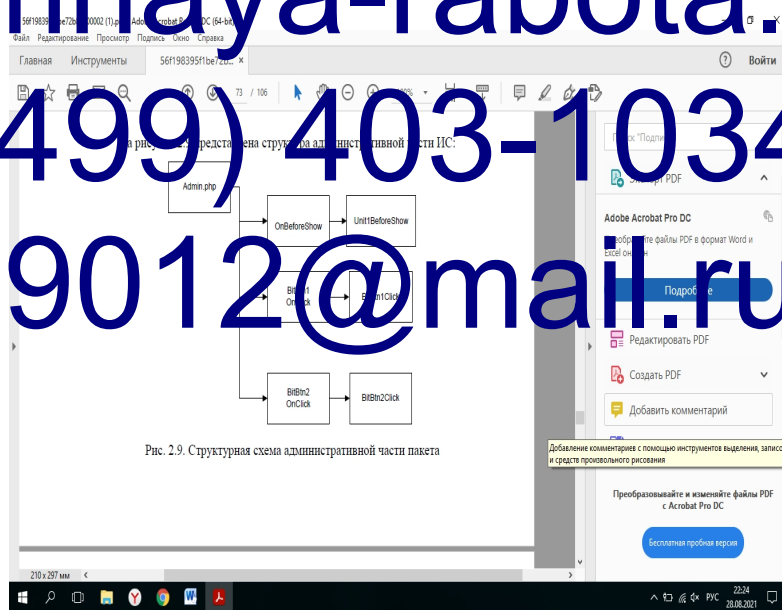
nnaya-rabota.
56f198395f1be72b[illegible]00002 (1).pdf - Adobe Acrobat Pro DC (64-bit)
Файл Редактирование Просмотр Подпись Окно Справка
Главная Инструменты 56f198395f1be72b...
Войти
73 / 106
(499) 403-1034
На рисунке 2.9 представлена структура административной части ИС:
Поиск "Подпи
Экспорт PDF
Admin.php
OnBeforeShow
Unit1BeforeShow
Adobe Acrobat Pro DC
Преобразуйте файлы PDF в формат Word и Excel онлайн
9012@mail.ru
BitBtn1 OnClick
BitBtn1Click
Подробнее
Редактировать PDF
Создать PDF
BitBtn2 OnClick
BitBtn2Click
Добавить комментарий
Рис. 2.9. Структурная схема административной части пакета
Добавление комментариев с помощью инструментов выделения, записок и средств произвольного рисования
Преобразовывайте и изменяйте файлы PDF с Acrobat Pro DC
Бесплатная пробная версия
210 x 297 мм
РУС 22:24 28.08.2021